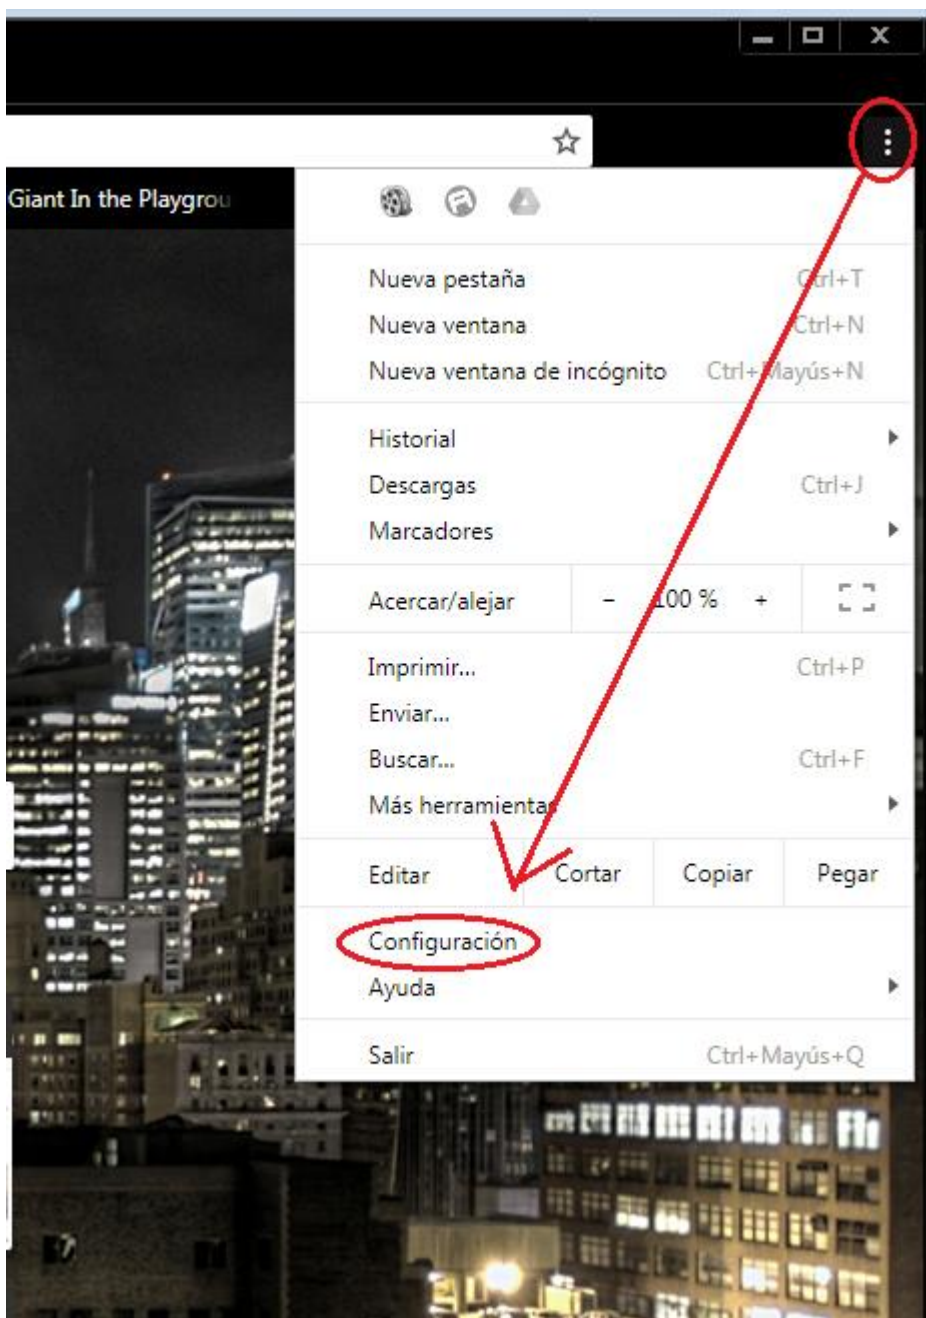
Giant In the Playgrou

Nueva pestaña Ctrl+T
Nueva ventana Ctrl+N
Nueva ventana de incógnito Ctrl+Mayús+N

Historial
Descargas Ctrl+J
Marcadores

Acercar/alejar − 100 % +

Imprimir... Ctrl+P
Enviar...
Buscar... Ctrl+F
Más herramientas

Editar Cortar Copiar Pegar

Configuración
Ayuda

Salir Ctrl+Mayús+Q